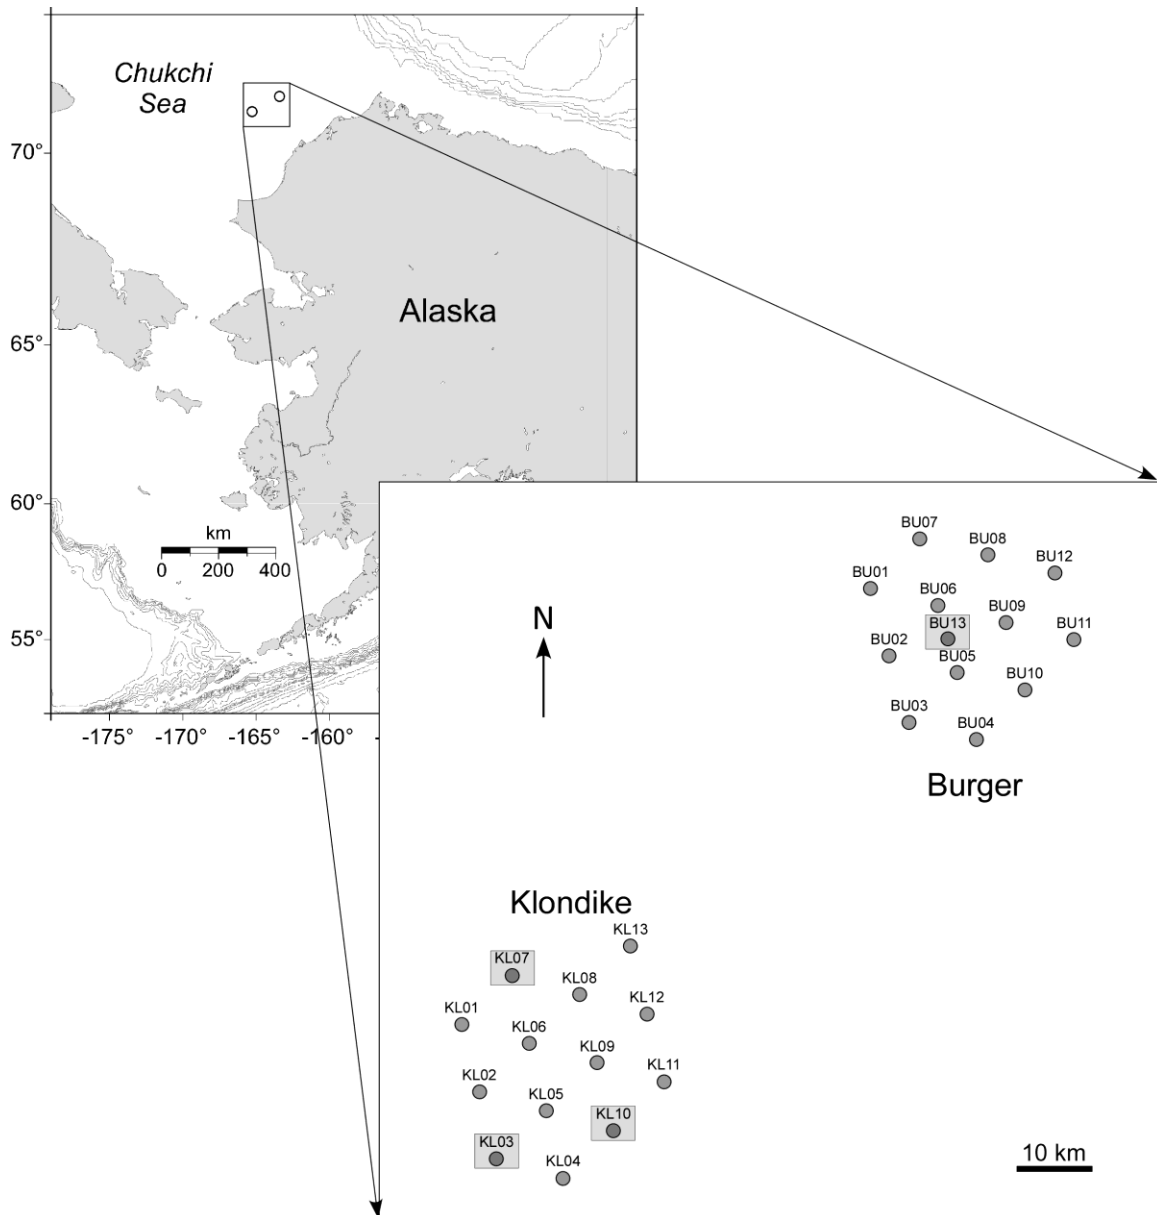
Chukchi Sea

70°

Alaska

65°

60°

km
0 200 400

55°

-175° -170° -165° -160°

N

BU07
BU08
BU12
BU01
BU06
BU09
BU13
BU11
BU02
BU05
BU10
BU03
BU04

Burger

Klondike

KL13
KL07
KL08
KL12
KL01
KL06
KL09
KL11
KL02
KL05
KL10
KL03
KL04

10 km